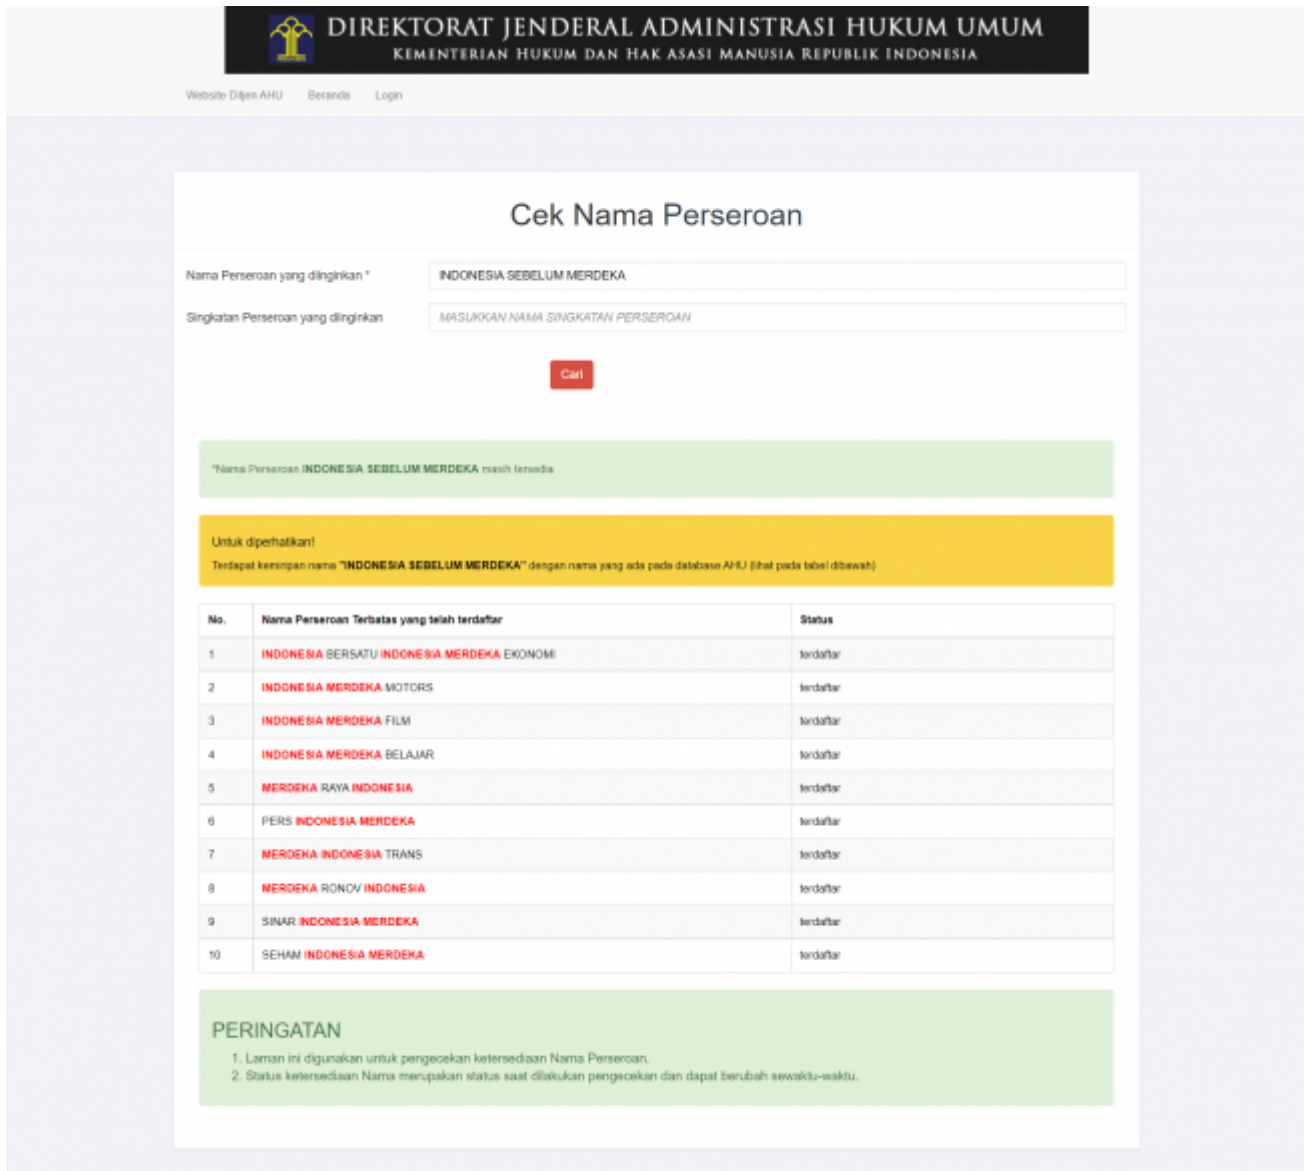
DIREKTORAT JENDERAL ADMINISTRASI HUKUM UMUM
KEMENTERIAN HUKUM DAN HAK ASASI MANUSIA REPUBLIK INDONESIA

Website Ditjen AHU Beranda Login

Cek Nama Perseroan

Nama Perseroan yang diinginkan * INDONESIA SEBELUM MERDEKA

Singkatan Perseroan yang diinginkan MASUKKAN NAMA SINGKATAN PERSEROAN

Cari

*Nama Perseroan INDONESIA SEBELUM MERDEKA masih tersedia

Untuk diperhatikan!
Terdapat kemiripan nama "INDONESIA SEBELUM MERDEKA" dengan nama yang ada pada database AHU (lihat pada tabel dibawah)

| No. | Nama Perseroan Terbatas yang telah terdaftar | Status |
|---|---|---|
| 1 | INDONESIA BERSATU INDONESIA MERDEKA EKONOMI | terdaftar |
| 2 | INDONESIA MERDEKA MOTORS | terdaftar |
| 3 | INDONESIA MERDEKA FILM | terdaftar |
| 4 | INDONESIA MERDEKA BELAJAR | terdaftar |
| 5 | MERDEKA RAYA INDONESIA | terdaftar |
| 6 | PERS INDONESIA MERDEKA | terdaftar |
| 7 | MERDEKA INDONESIA TRANS | terdaftar |
| 8 | MERDEKA RONOV INDONESIA | terdaftar |
| 9 | SINAR INDONESIA MERDEKA | terdaftar |
| 10 | SEHAM INDONESIA MERDEKA | terdaftar |

PERINGATAN
1. Laman ini digunakan untuk pengecekan ketersediaan Nama Perseroan.
2. Status ketersediaan Nama merupakan status saat dilakukan pengecekan dan dapat berubah sewaktu-waktu.